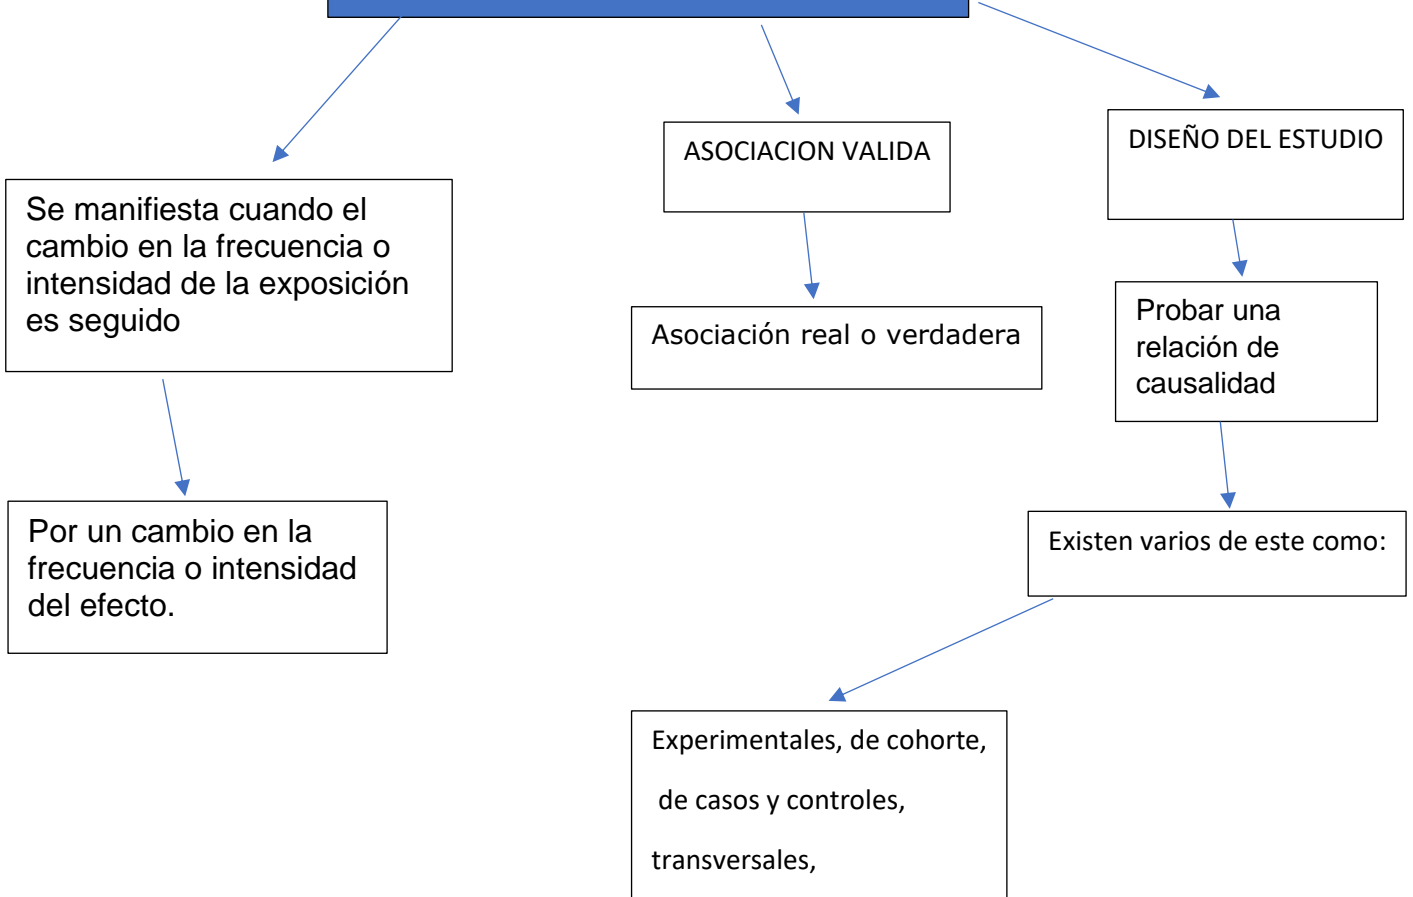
Se manifiesta cuando el cambio en la frecuencia o intensidad de la exposición es seguido

Por un cambio en la frecuencia o intensidad del efecto.

ASOCIACION VALIDA

Asociación real o verdadera

DISEÑO DEL ESTUDIO

Probar una relación de causalidad

Existen varios de este como:

Experimentales, de cohorte,

de casos y controles,

transversales,